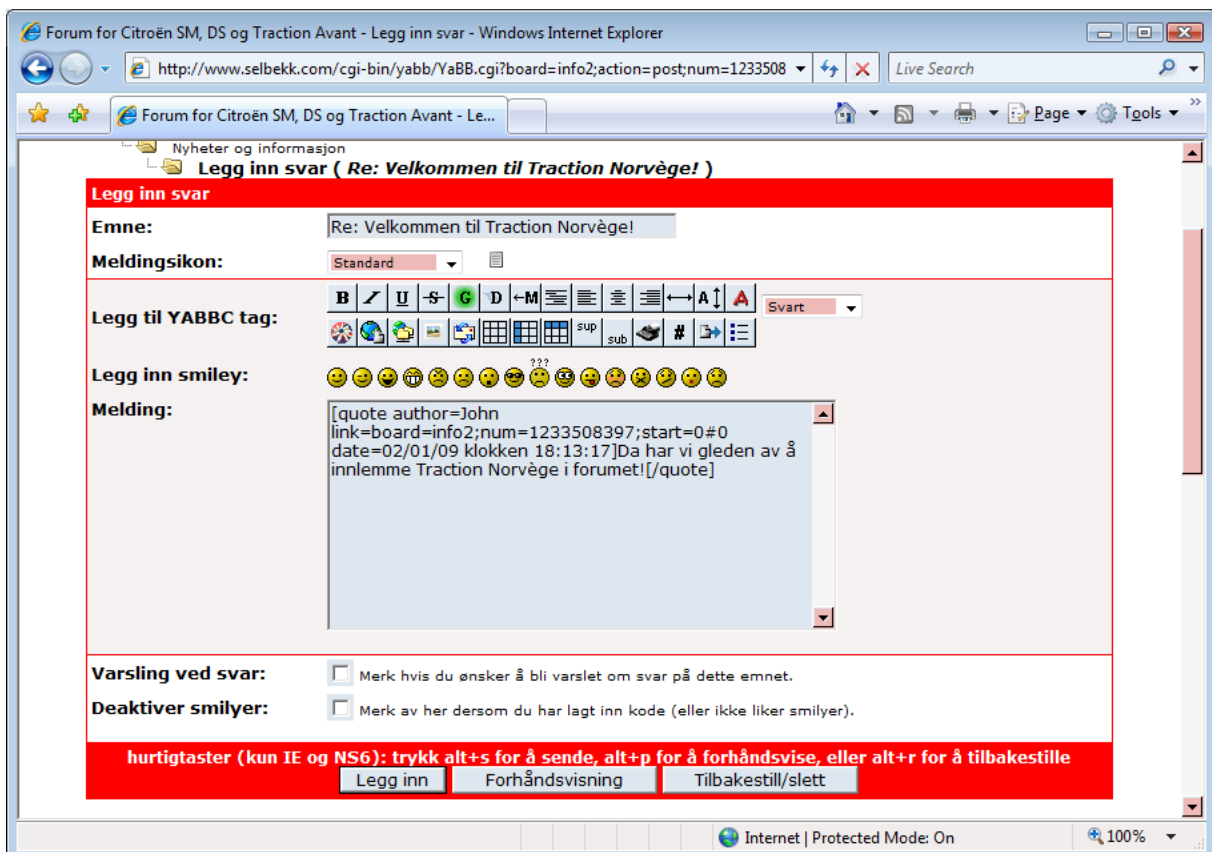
Forum for Citroën SM, DS og Traction Avant - Legg inn svar - Windows Internet Explorer

http://www.selbekk.com/cgi-bin/yabb/YaBB.cgi?board=info2;action=post;num=1233508

Live Search

Forum for Citroën SM, DS og Traction Avant - Le...

Page ▾ Tools ▾

Nyheter og informasjon

Legg inn svar ( Re: Velkommen til Traction Norvège! )

Legg inn svar

Emne: Re: Velkommen til Traction Norvège!

Meldingsikon: Standard

Legg til YABBC tag: B I U S G D sup sub # Svart

Legg inn smiley: ???

Melding: [quote author=John link=board=info2;num=1233508397;start=0#0 date=02/01/09 klokken 18:13:17]Da har vi gleden av å innlemme Traction Norvège i forumet![/quote]

Varsling ved svar: Merk hvis du ønsker å bli varslet om svar på dette emnet.

Deaktiver smilyer: Merk av her dersom du har lagt inn kode (eller ikke liker smilyer).

hurtigtaster (kun IE og NS6): trykk alt+s for å sende, alt+p for å forhåndsvise, eller alt+r for å tilbakestille

Legg inn Forhåndsvisning Tilbakestill/slett

Internet | Protected Mode: On 100%